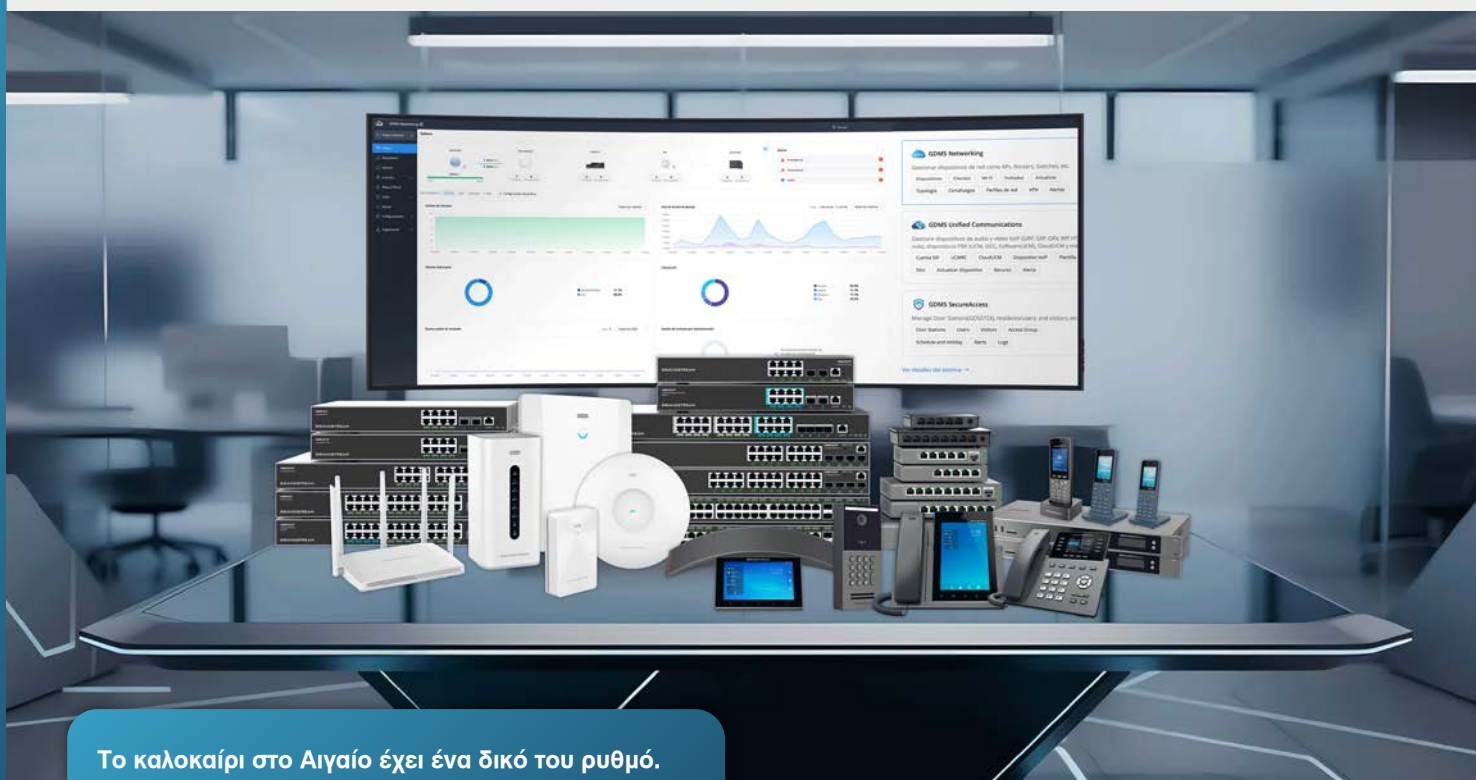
GDMS Networking

Gestionar dispositivos de red como APs, Routers, Switches, etc.

Dispositivos | Clientes | Wi-Fi | Incluidas | Actualizar

Topología | Cataliugos | Perfiles de red | VPN | Alertas

GDMS Unified Communications

Gestione dispositivos de audio y vídeo VoIP

Cuenta SIP | UCMRC | CloudUCM | Dispositivo VoIP | Plantilla

Sitio | Actualizar dispositivo | Recursos | Alerta

GDMS SecureAccess

Manage Door Stations(GDS/GSC), residents/users and visitors, etc.

Door Stations | Users | Visitors | Access Group

Schedule and Holiday | Alerts | Logs

Ver detalles del sistema →

Το καλοκαίρι στο Αιγαίο έχει ένα δικό του ρυθμό.